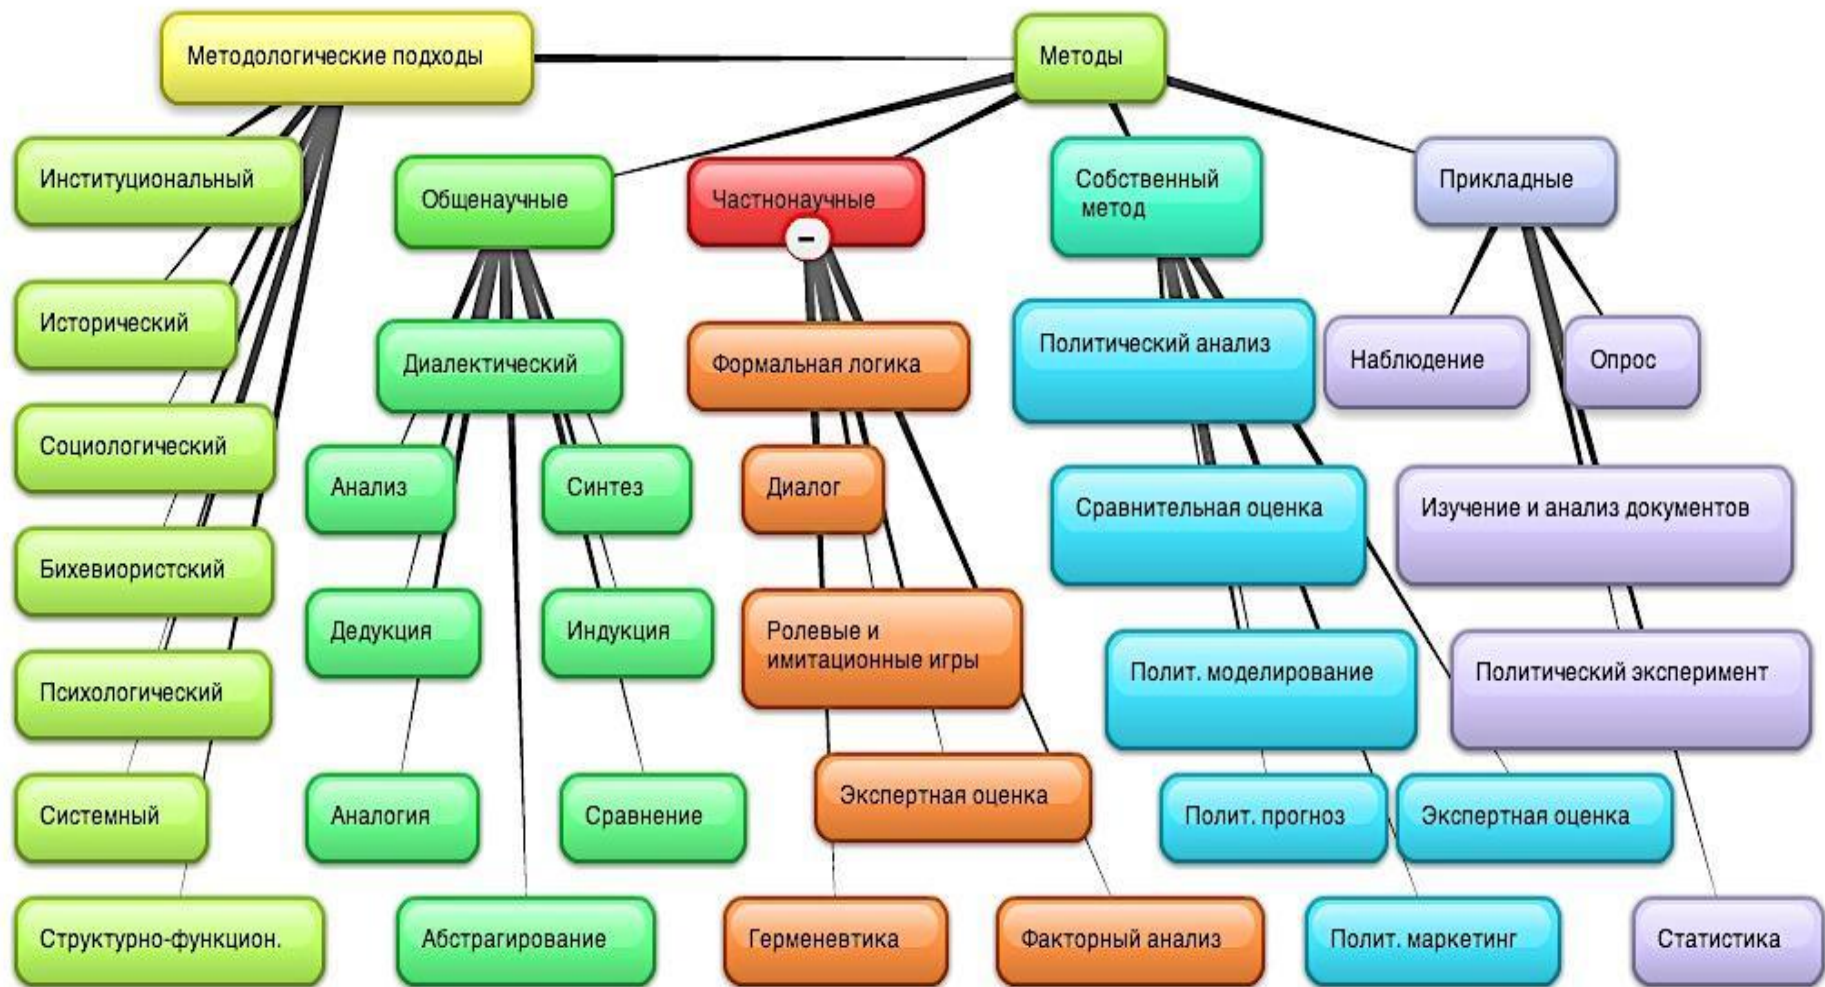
Методологические подходы

Методы

Институциональный

Исторический

Социологический

Бихевиористский

Психологический

Системный

Структурно-функцион.

Общенаучные

Диалектический

Анализ

Синтез

Дедукция

Индукция

Аналогия

Сравнение

Абстрагирование

Частнонаучные

Формальная логика

Диалог

Ролевые и имитационные игры

Экспертная оценка

Герменевтика

Факторный анализ

Собственный метод

Политический анализ

Сравнительная оценка

Полит. моделирование

Полит. прогноз

Полит. маркетинг

Прикладные

Наблюдение

Опрос

Изучение и анализ документов

Политический эксперимент

Экспертная оценка

Статистика